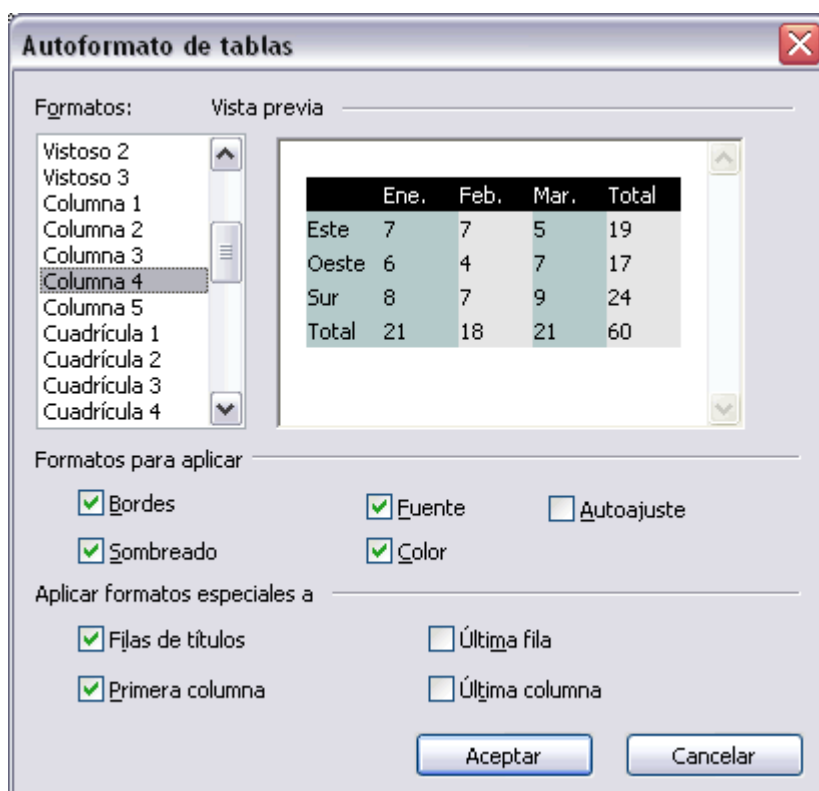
Autoformato de tablas

Formatos:

Vistoso 2
Vistoso 3
Columna 1
Columna 2
Columna 3
Columna 4
Columna 5
Cuadrícula 1
Cuadrícula 2
Cuadrícula 3
Cuadrícula 4

Vista previa

| | Ene. | Feb. | Mar. | Total |
|---|---|---|---|---|
| Este | 7 | 7 | 5 | 19 |
| Oeste | 6 | 4 | 7 | 17 |
| Sur | 8 | 7 | 9 | 24 |
| Total | 21 | 18 | 21 | 60 |

Formatos para aplicar

Bordes
Fuente
Autoajuste
Sombreado
Color

Aplicar formatos especiales a

Filas de títulos
Última fila
Primera columna
Última columna

Aceptar
Cancelar